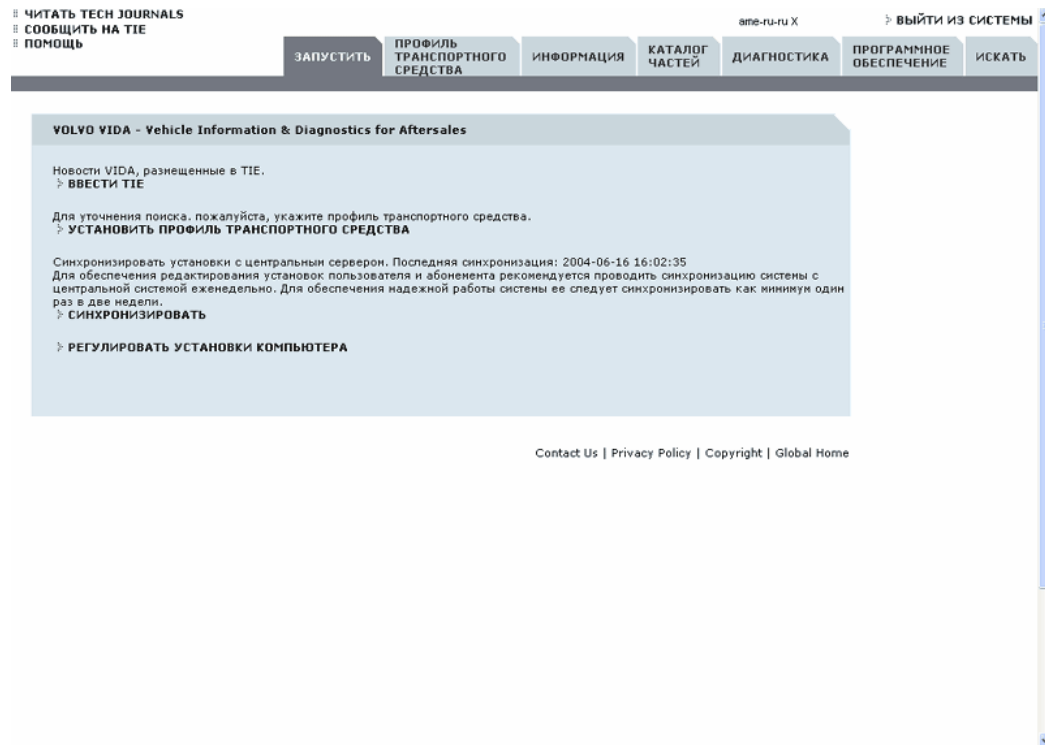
ЧИТАТЬ TECH JOURNALS
СООБЩИТЬ НА TIE
ПОМОЩЬ

ame-ru-ru X

ВЫЙТИ ИЗ СИСТЕМЫ

ЗАПУСТИТЬ | ПРОФИЛЬ ТРАНСПОРТНОГО СРЕДСТВА | ИНФОРМАЦИЯ | КАТАЛОГ ЧАСТЕЙ | ДИАГНОСТИКА | ПРОГРАММНОЕ ОБЕСПЕЧЕНИЕ | ИСКАТЬ

VOLVO VIDA - Vehicle Information & Diagnostics for Aftersales

Новости VIDA, разнещенные в TIE.
ВВЕСТИ TIE

Для уточнения поиска. пожалуйста, укажите профиль транспортного средства.
УСТАНОВИТЬ ПРОФИЛЬ ТРАНСПОРТНОГО СРЕДСТВА

Синхронизировать установки с центральным сервером. Последняя синхронизация: 2004-06-16 16:02:35
Для обеспечения редактирования установок пользователя и абонемента рекомендуется проводить синхронизацию системы с центральной системой еженедельно. Для обеспечения надежной работы системы ее следует синхронизировать как минимум один раз в две недели.
СИНХРОНИЗИРОВАТЬ

РЕГУЛИРОВАТЬ УСТАНОВКИ КОМПЬЮТЕРА

Contact Us | Privacy Policy | Copyright | Global Home